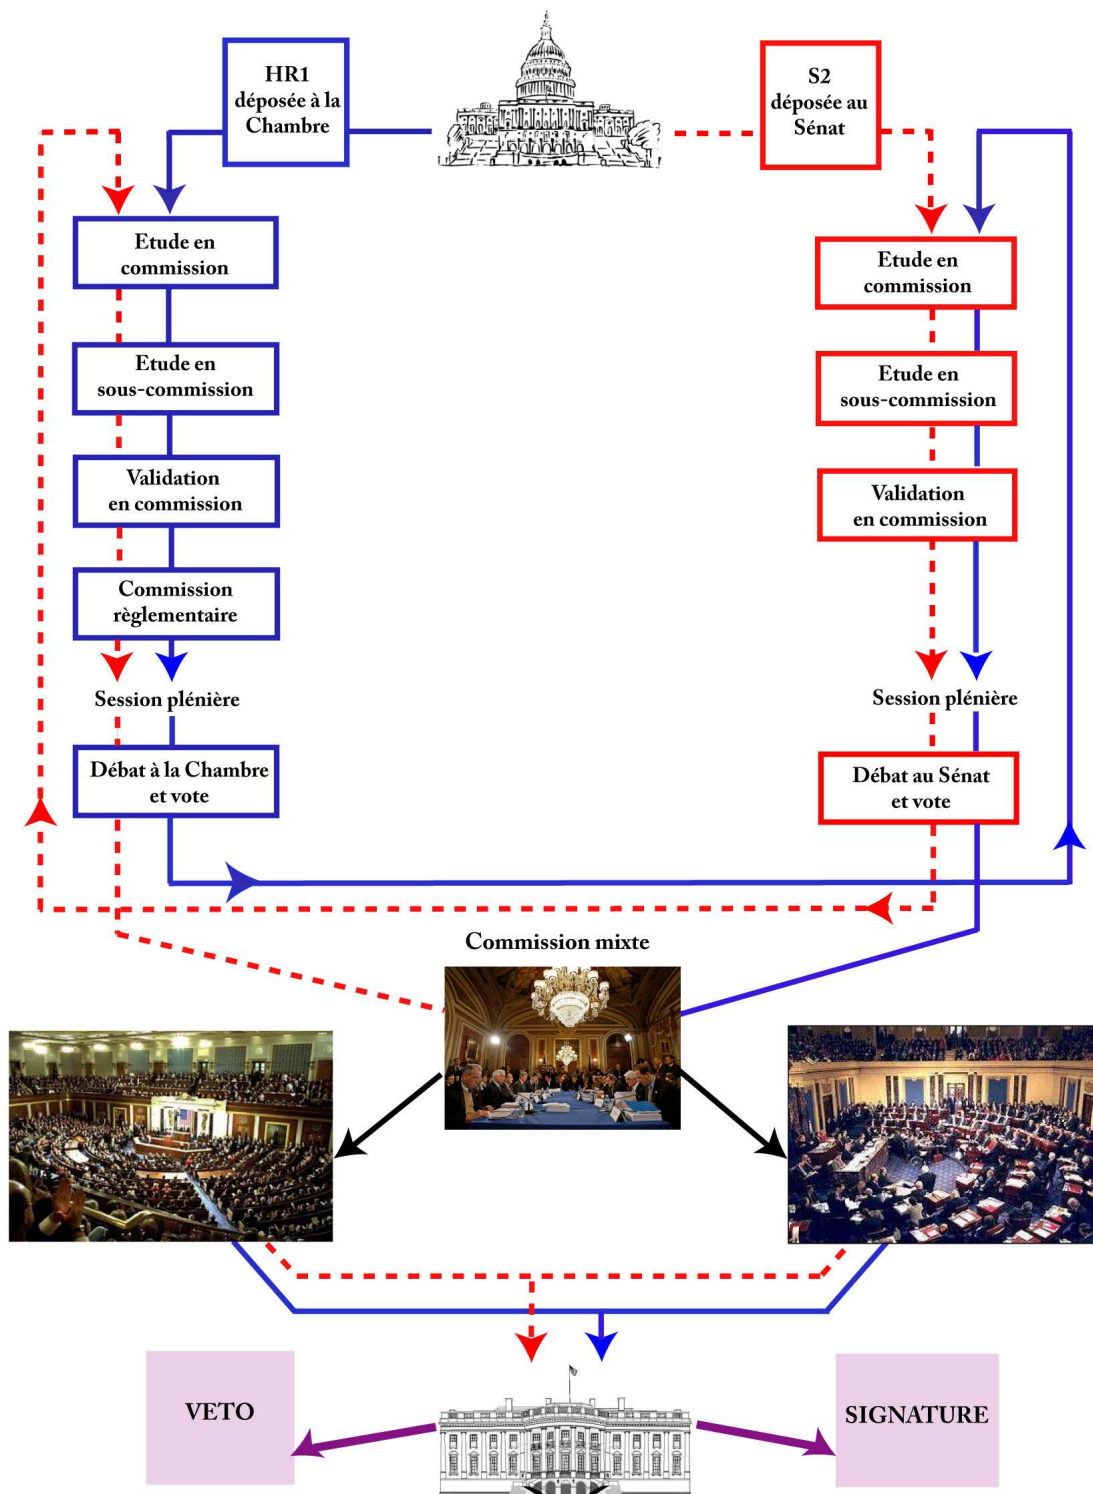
HR1 déposée à la Chambre

S2 déposée au Sénat

Etude en commission

Etude en sous-commission

Validation en commission

Commission règlementaire

Session plénière

Débat à la Chambre et vote

Etude en commission

Etude en sous-commission

Validation en commission

Session plénière

Débat au Sénat et vote

Commission mixte

VETO

SIGNATURE